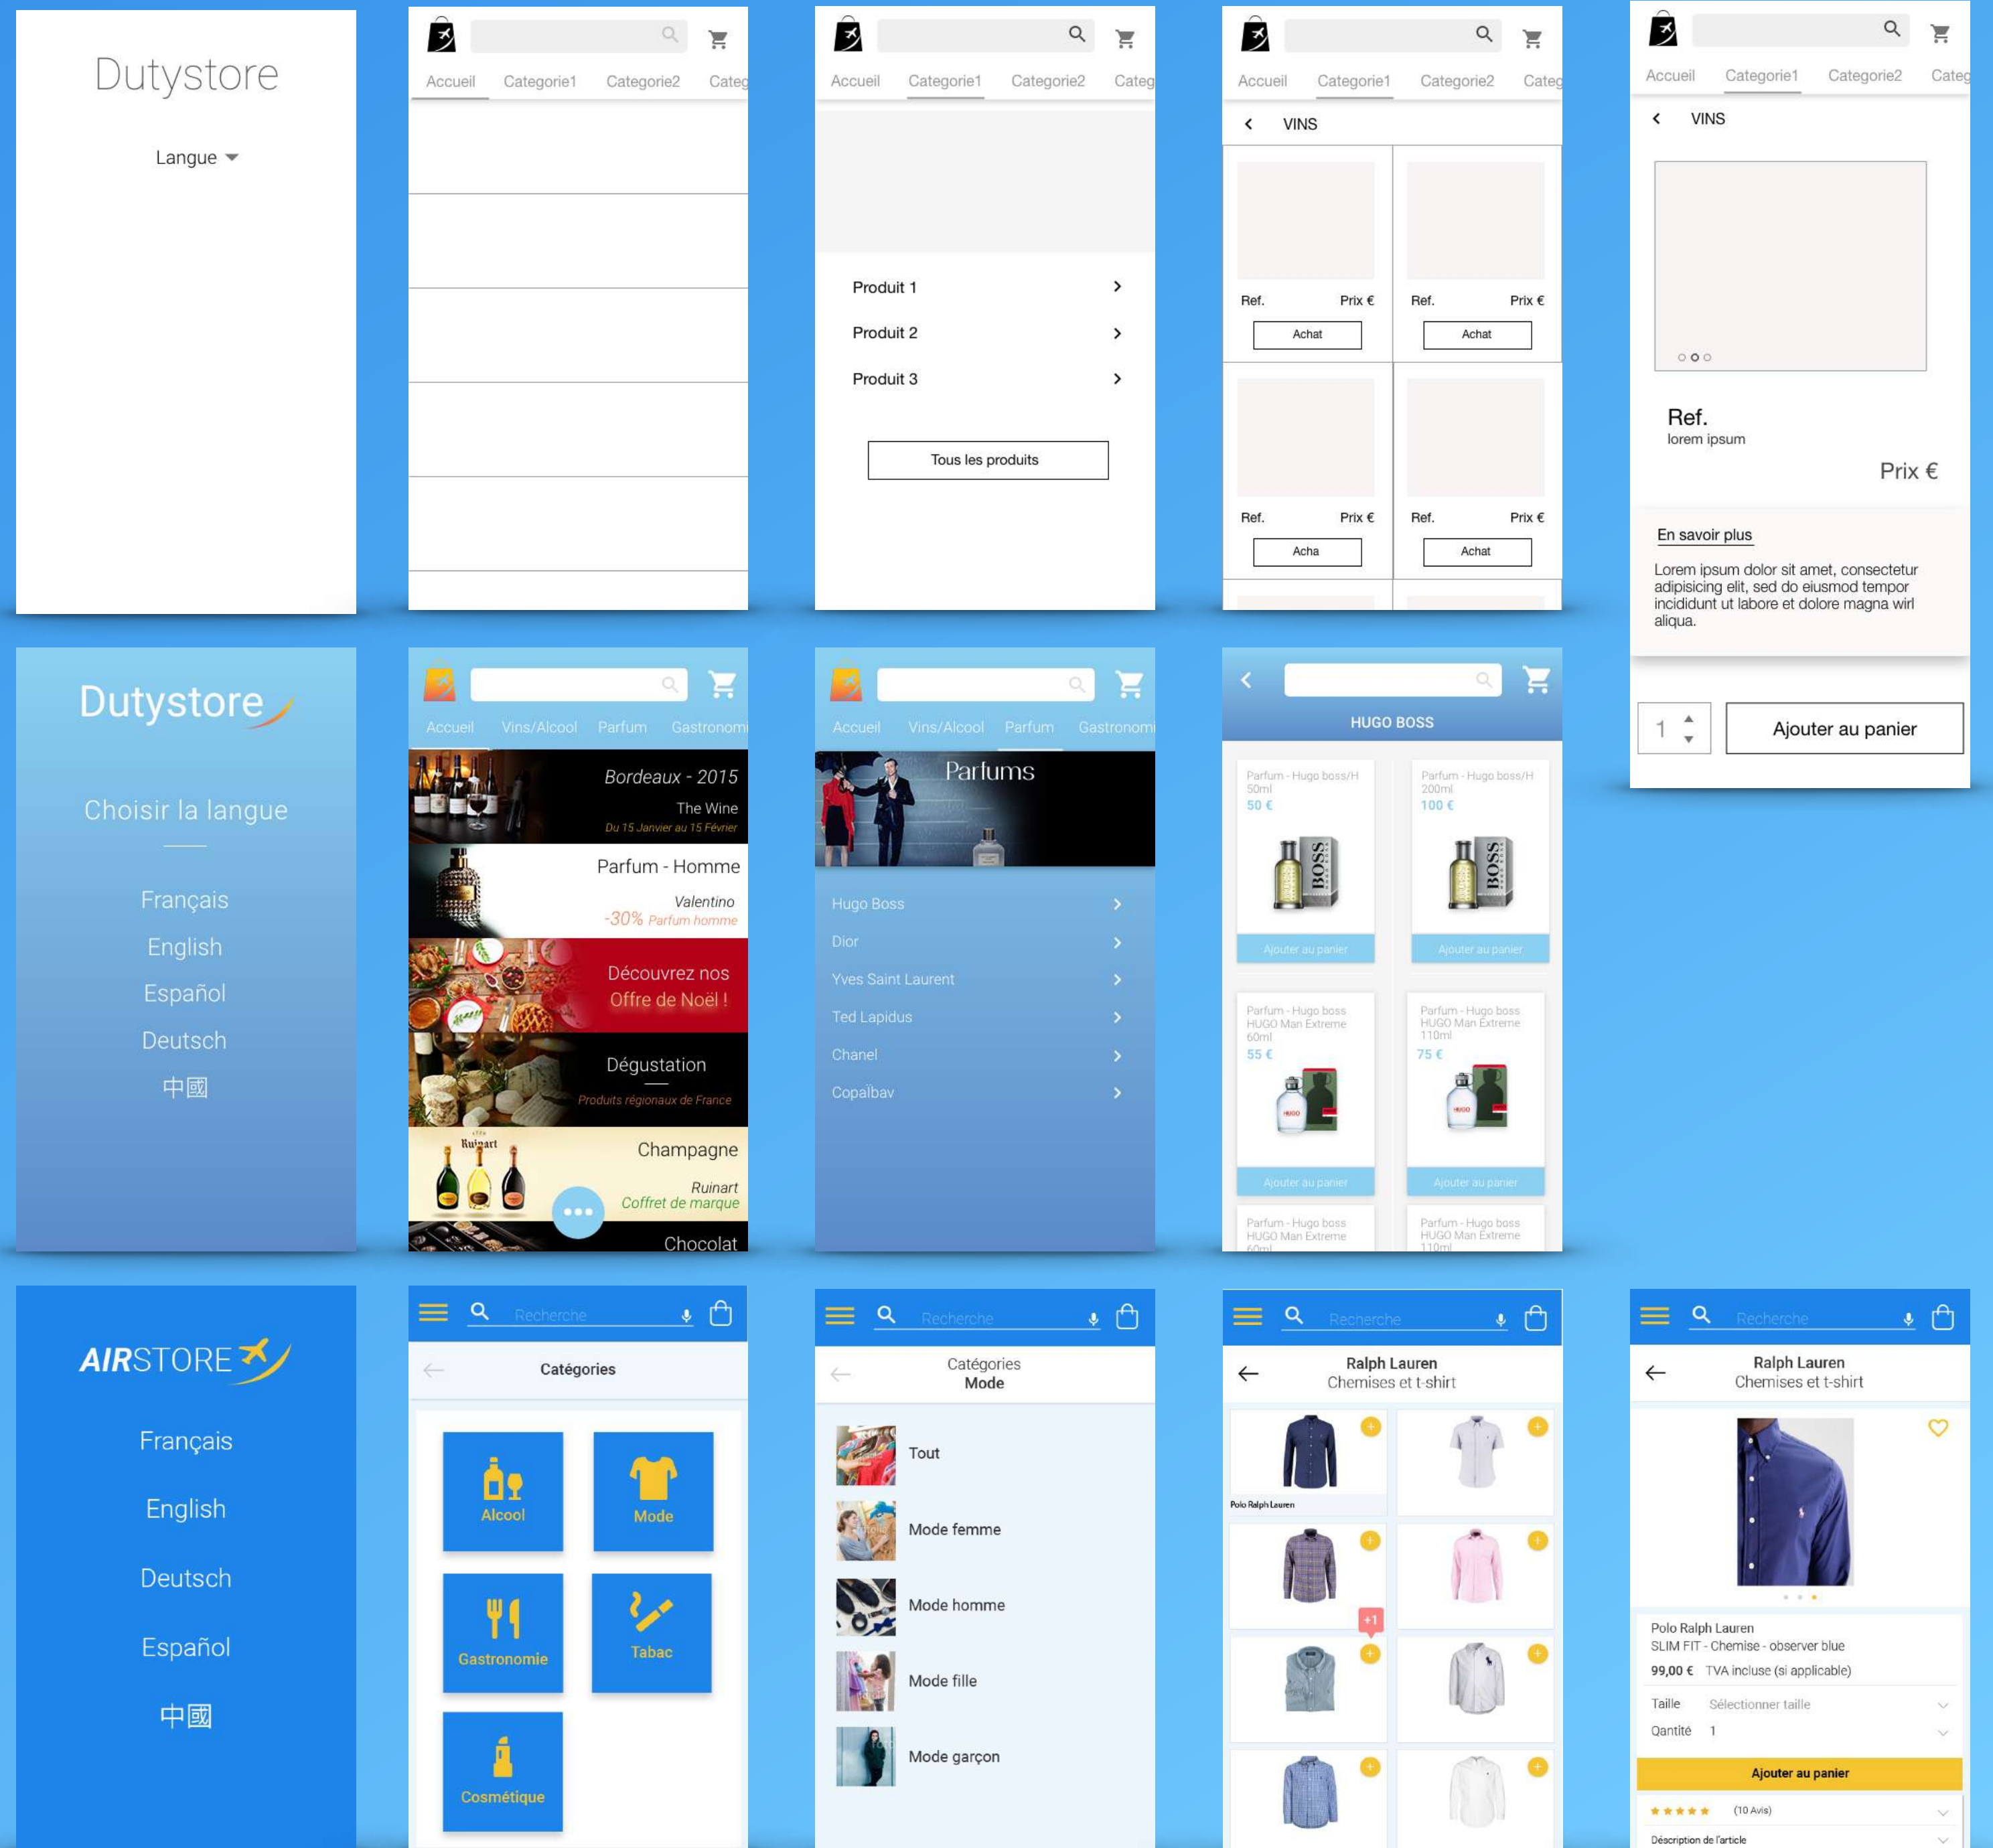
Dutystore

Langue

Accueil Categorie1 Categorie2 Categ

Accueil Categorie1 Categorie2 Categ

Produit 1
Produit 2
Produit 3

Tous les produits

Accueil Categorie1 Categorie2 Categ

VINS

Ref. Prix €
Achat

Ref. Prix €
Achat

Ref. Prix €
Acha

Ref. Prix €
Achat

Accueil Categorie1 Categorie2 Categ

VINS

Ref.
lorem ipsum

Prix €

En savoir plus

Lorem ipsum dolor sit amet, consectetur adipisicing elit, sed do eiusmod tempor incididunt ut labore et dolore magna wirl aliqua.

1 Ajouter au panier

Dutystore

Choisir la langue

Français
English
Español
Deutsch
中國

Accueil Vins/Alcool Parfum Gastronomi

Bordeaux - 2015
The Wine
Du 15 Janvier au 15 Février

Parfum - Homme
Valentino
-30% Parfum homme

Découvrez nos Offre de Noël !

Dégustation
Produits régionaux de France

Champagne
Ruinart
Coffret de marque

Chocolat

Accueil Vins/Alcool Parfum Gastronomi

Parfums

Hugo Boss
Dior
Yves Saint Laurent
Ted Lapidus
Chanel
Copaïbav

HUGO BOSS

Parfum - Hugo boss/H
50ml
50 €
Ajouter au panier

Parfum - Hugo boss/H
200ml
100 €
Ajouter au panier

Parfum - Hugo boss
HUGO Man Extreme
60ml
55 €
Ajouter au panier

Parfum - Hugo boss
HUGO Man Extreme
110ml
75 €
Ajouter au panier

Parfum - Hugo boss
HUGO Man Extreme
60ml

Parfum - Hugo boss
HUGO Man Extreme
110ml

AIRSTORE

Français
English
Deutsch
Español
中國

Recherche

Catégories

Alcool
Mode
Gastronomie
Tabac
Cosmétique

Recherche

Catégories
Mode

Tout
Mode femme
Mode homme
Mode fille
Mode garçon

Recherche

Ralph Lauren
Chemises et t-shirt

Polo Ralph Lauren

+1

Recherche

Ralph Lauren
Chemises et t-shirt

Polo Ralph Lauren
SLIM FIT - Chemise - observer blue
99,00 € TVA incluse (si applicable)

Taille Sélectionner taille
Qantité 1

Ajouter au panier

(10 Avis)

Déscription de l'article